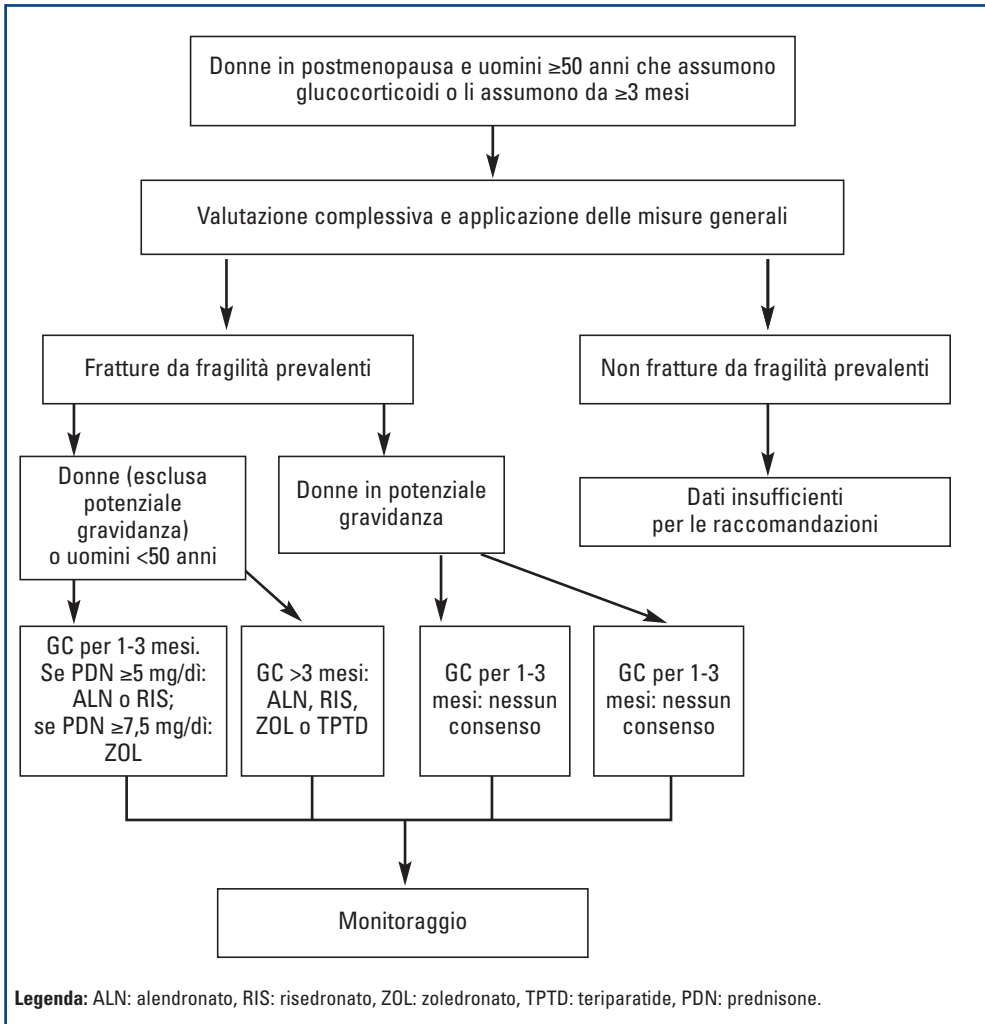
Donne in postmenopausa e uomini ≥50 anni che assumono glucocorticoidi o li assumono da ≥3 mesi

Valutazione complessiva e applicazione delle misure generali

Fratture da fragilità prevalenti

Non fratture da fragilità prevalenti

Donne (esclusa potenziale gravidanza) o uomini <50 anni

Donne in potenziale gravidanza

Dati insufficienti per le raccomandazioni

GC per 1-3 mesi. Se PDN ≥5 mg/dì: ALN o RIS; se PDN ≥7,5 mg/dì: ZOL

GC >3 mesi: ALN, RIS, ZOL o TPTD

GC per 1-3 mesi: nessun consenso

GC per 1-3 mesi: nessun consenso

Monitoraggio

**Legenda:** ALN: alendronato, RIS: risedronato, ZOL: zoledronato, TPTD: teriparatide, PDN: prednisone.